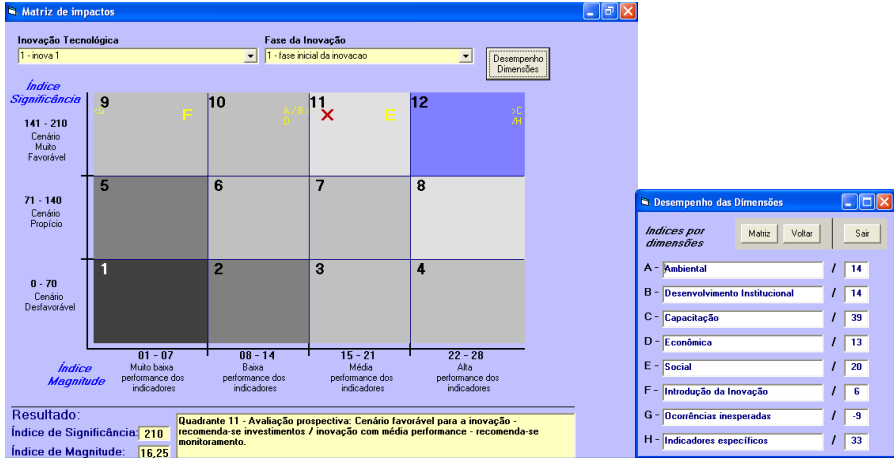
Matriz de impactos

Inovação Tecnológica
1 - inova 1

Fase da Inovação
1 - fase inicial da inovacao

Desempenho Dimensões

Índice Significância

141 - 210
Cenário Muito Favorável

71 - 140
Cenário Propício

0 - 70
Cenário Desfavorável

9
G
F

10
A / B / D

11
×
E

12
>C /H

5

6

7

8

1

2

3

4

Índice Magnitude

01 - 07
Muito baixa performance dos indicadores

08 - 14
Baixa performance dos indicadores

15 - 21
Média performance dos indicadores

22 - 28
Alta performance dos indicadores

Resultado:
Índice de Significância: 210
Índice de Magnitude: 16,25

Quadrante 11 - Avaliação prospectiva: Cenário favorável para a inovação - recomenda-se investimentos / inovação com média performance - recomenda-se monitoramento.

Desempenho das Dimensões

Indices por dimensões

Matriz
Voltar
Sair

| | | | |
|---|---|---|---|
| A - | Ambiental | / | 14 |
| B - | Desenvolvimento Institucional | / | 14 |
| C - | Capacitação | / | 39 |
| D - | Econômica | / | 13 |
| E - | Social | / | 20 |
| F - | Introdução da Inovação | / | 6 |
| G - | Ocorrências inesperadas | / | -9 |
| H - | Indicadores específicos | / | 33 |